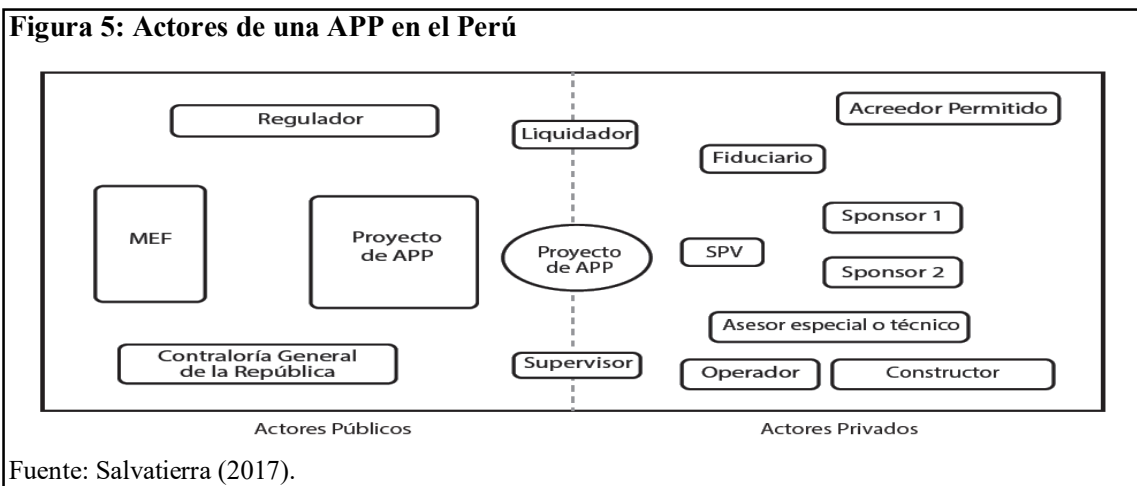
Figura 5: Actores de una APP en el Perú

Regulador

Liquidador

Acreedor Permitido

Fiduciario

MEF

Proyecto de APP

Proyecto de APP

SPV

Sponsor 1

Sponsor 2

Asesor especial o técnico

Contraloría General de la República

Supervisor

Operador

Constructor

Actores Públicos

Actores Privados

Fuente: Salvatierra (2017).